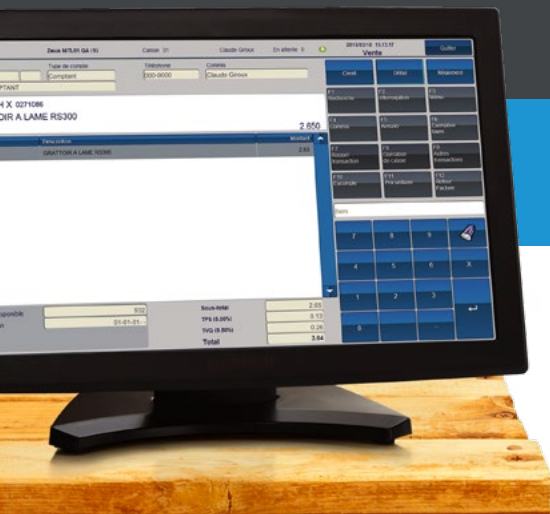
Zeus M75.01 QA (5) Caisse 31 Claude Giroux En attente 0 2015/03/18 15:13:17 Vente Quitter

Type de compte Téléphone Contact
Comptant 000-0000 Claude Giroux
PTANT

H X 0271086
OIR A LAME RS300
2.650

Description Montant
GRATTOIR A LAME RS300 2.65

Crédit Débit Mosaïque

F1 Recherche
F2 Information
F3 Menu
F4 Gamme
F5 Annuler
F6 Correction item
F7 Reprendre transaction
F8 Opération de caisse
F9 Autres transactions
F10 Calculatrice
F11 Prix Vérifier
F12 Retour Facture

Item

7 8 9
4 5 6 X
1 2 3
0 .

ponible 552
n 01-01-01

Sous-total 2.65
TPS (5.00%) 0.13
TVQ (9.98%) 0.26
Total 3.04